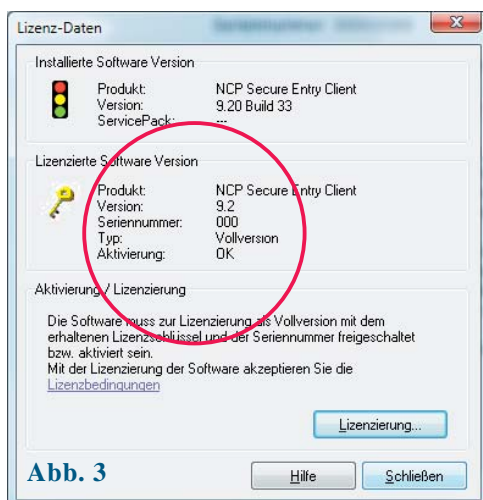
Lizenz-Daten

Installierte Software Version

Produkt: NCP Secure Entry Client
Version: 9.20 Build 33
ServicePack: ---

Lizenzierte Software Version

Produkt: NCP Secure Entry Client
Version: 9.2
Seriennummer: 000
Typ: Vollversion
Aktivierung: OK

Aktivierung / Lizenzierung

Die Software muss zur Lizenzierung als Vollversion mit dem erhaltenen Lizenzschlüssel und der Seriennummer freigeschaltet bzw. aktiviert sein.
Mit der Lizenzierung der Software akzeptieren Sie die Lizenzbedingungen

Lizenzierung...

Abb. 3

Hilfe

Schließen